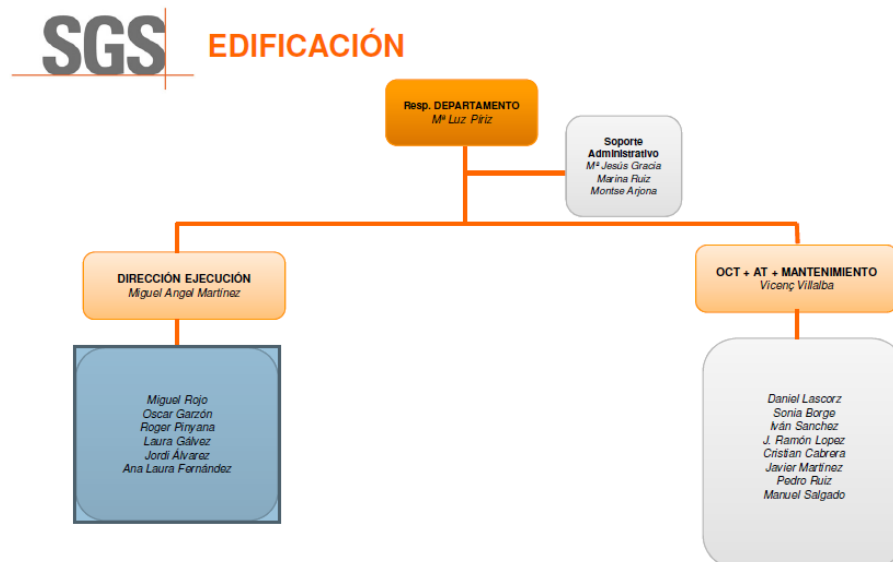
SGS EDIFICACIÓN

Resp. DEPARTAMENTO
Mª Luz Piriz

Soporte Administrativo
Mª Jesús Gracia
Marina Ruiz
Montse Arjona

DIRECCIÓN EJECUCIÓN
Miguel Angel Martínez

Miguel Rojo
Oscar Garzón
Roger Pinyana
Laura Gálvez
Jordi Álvarez
Ana Laura Fernández

OCT + AT + MANTENIMIENTO
Vicenç Villalba

Daniel Lascorz
Sonia Borge
Iván Sanchez
J. Ramón Lopez
Cristian Cabrera
Javier Martinez
Pedro Ruiz
Manuel Salgado